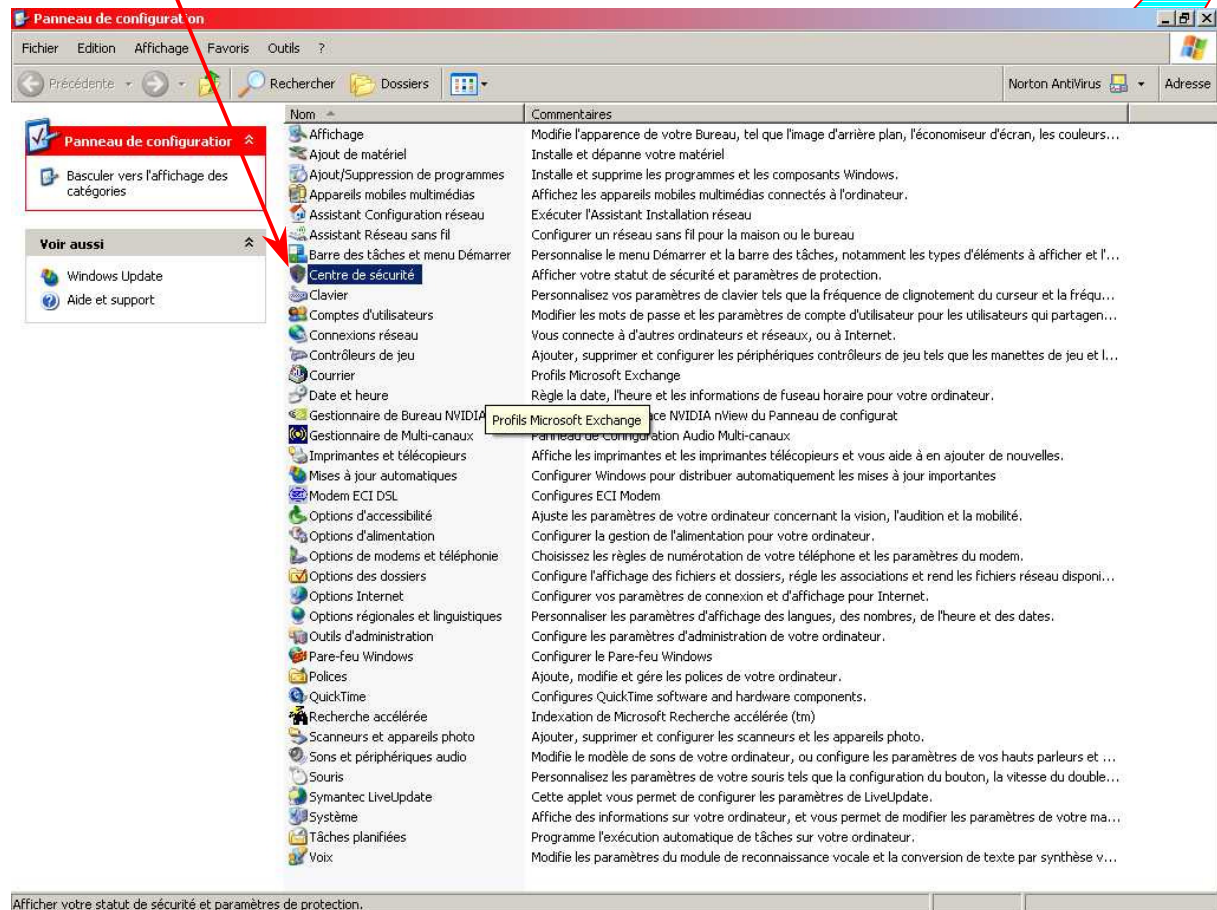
Panneau de configuration

Fichier Edition Affichage Favoris Outils ?

Précédente Rechercher Dossiers Norton AntiVirus Adresse

Panneau de configuration

Basculer vers l'affichage des catégories

Voir aussi

Windows Update

Aide et support

| Nom | Commentaires |
|---|---|
| Affichage | Modifie l'apparence de votre Bureau, tel que l'image d'arrière plan, l'économiseur d'écran, les couleurs... |
| Ajout de matériel | Installe et dépanne votre matériel |
| Ajout/Suppression de programmes | Installe et supprime les programmes et les composants Windows. |
| Appareils mobiles multimédias | Affichez les appareils mobiles multimédias connectés à l'ordinateur. |
| Assistant Configuration réseau | Exécuter l'Assistant Installation réseau |
| Assistant Réseau sans fil | Configurer un réseau sans fil pour la maison ou le bureau |
| Barre des tâches et menu Démarrer | Personnalise le menu Démarrer et la barre des tâches, notamment les types d'éléments à afficher et l'... |
| Centre de sécurité | Afficher votre statut de sécurité et paramètres de protection. |
| Clavier | Personnalisez vos paramètres de clavier tels que la fréquence de clignotement du curseur et la fréqu... |
| Comptes d'utilisateurs | Modifier les mots de passe et les paramètres de compte d'utilisateur pour les utilisateurs qui partagen... |
| Connexions réseau | Vous connecte à d'autres ordinateurs et réseaux, ou à Internet. |
| Contrôleurs de jeu | Ajouter, supprimer et configurer les périphériques contrôleurs de jeu tels que les manettes de jeu et l... |
| Courrier | Profils Microsoft Exchange |
| Date et heure | Règle la date, l'heure et les informations de fuseau horaire pour votre ordinateur. |
| Gestionnaire de Bureau NVIDIA | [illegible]ce NVIDIA nView du Panneau de configurat |
| Gestionnaire de Multi-canaux | Panneau de Configuration Audio Multi-canaux |
| Imprimantes et télécopieurs | Affiche les imprimantes et les imprimantes télécopieurs et vous aide à en ajouter de nouvelles. |
| Mises à jour automatiques | Configurer Windows pour distribuer automatiquement les mises à jour importantes |
| Modem ECI DSL | Configures ECI Modem |
| Options d'accessibilité | Ajuste les paramètres de votre ordinateur concernant la vision, l'audition et la mobilité. |
| Options d'alimentation | Configurer la gestion de l'alimentation pour votre ordinateur. |
| Options de modems et téléphonie | Choisissez les règles de numérotation de votre téléphone et les paramètres du modem. |
| Options des dossiers | Configure l'affichage des fichiers et dossiers, régle les associations et rend les fichiers réseau disponi... |
| Options Internet | Configurer vos paramètres de connexion et d'affichage pour Internet. |
| Options régionales et linguistiques | Personnaliser les paramètres d'affichage des langues, des nombres, de l'heure et des dates. |
| Outils d'administration | Configure les paramètres d'administration de votre ordinateur. |
| Pare-feu Windows | Configurer le Pare-feu Windows |
| Polices | Ajoute, modifie et gére les polices de votre ordinateur. |
| QuickTime | Configures QuickTime software and hardware components. |
| Recherche accélérée | Indexation de Microsoft Recherche accélérée (tm) |
| Scanneurs et appareils photo | Ajouter, supprimer et configurer les scanneurs et les appareils photo. |
| Sons et périphériques audio | Modifie le modèle de sons de votre ordinateur, ou configure les paramètres de vos hauts parleurs et ... |
| Souris | Personnalisez les paramètres de votre souris tels que la configuration du bouton, la vitesse du double... |
| Symantec LiveUpdate | Cette applet vous permet de configurer les paramètres de LiveUpdate. |
| Système | Affiche des informations sur votre ordinateur, et vous permet de modifier les paramètres de votre ma... |
| Tâches planifiées | Programme l'exécution automatique de tâches sur votre ordinateur. |
| Voix | Modifie les paramètres du module de reconnaissance vocale et la conversion de texte par synthèse v... |

Profils Microsoft Exchange

Afficher votre statut de sécurité et paramètres de protection.